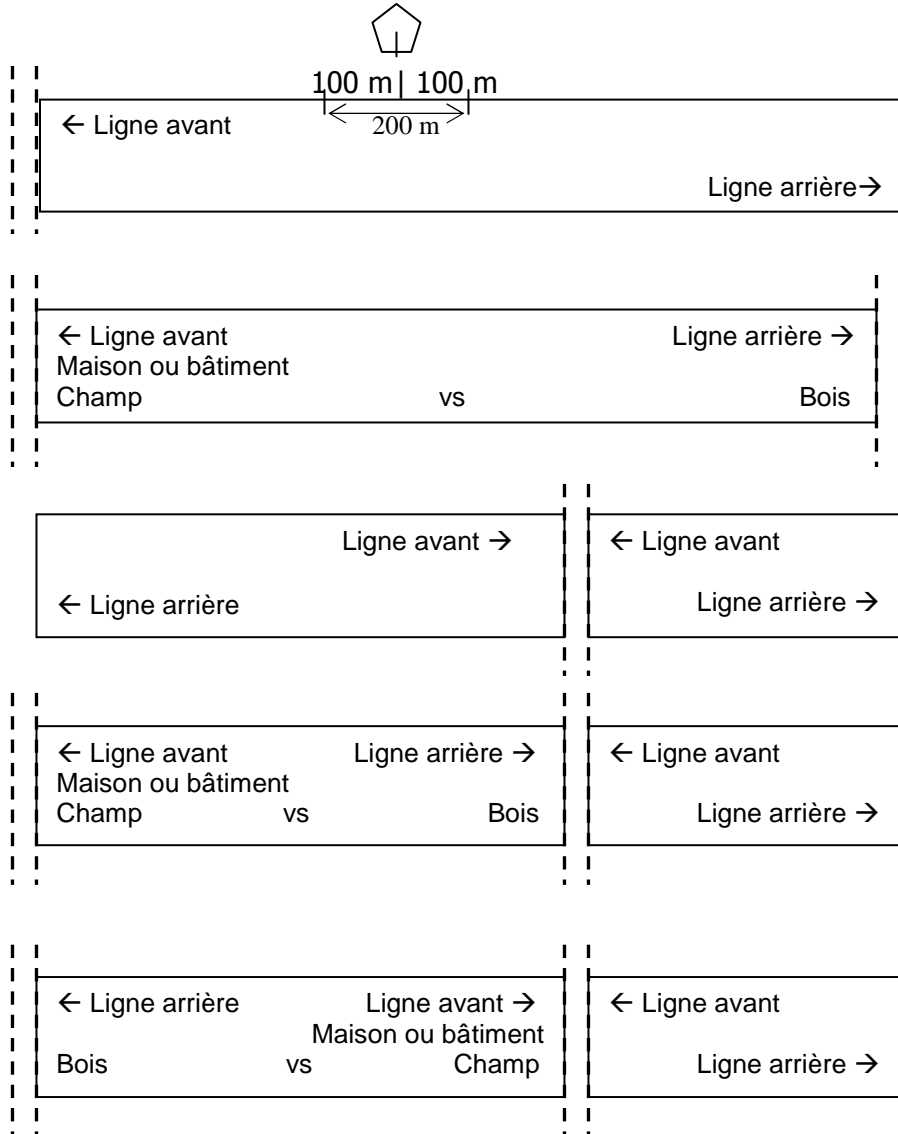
100 m | 100 m
200 m

← Ligne avant

Ligne arrière→

← Ligne avant
Ligne arrière →
Maison ou bâtiment
Champ vs Bois

Ligne avant →
← Ligne arrière

← Ligne avant
Ligne arrière →

← Ligne avant
Ligne arrière →
Maison ou bâtiment
Champ vs Bois

← Ligne avant
Ligne arrière →

← Ligne arrière
Ligne avant →
Maison ou bâtiment
Bois vs Champ

← Ligne avant
Ligne arrière →